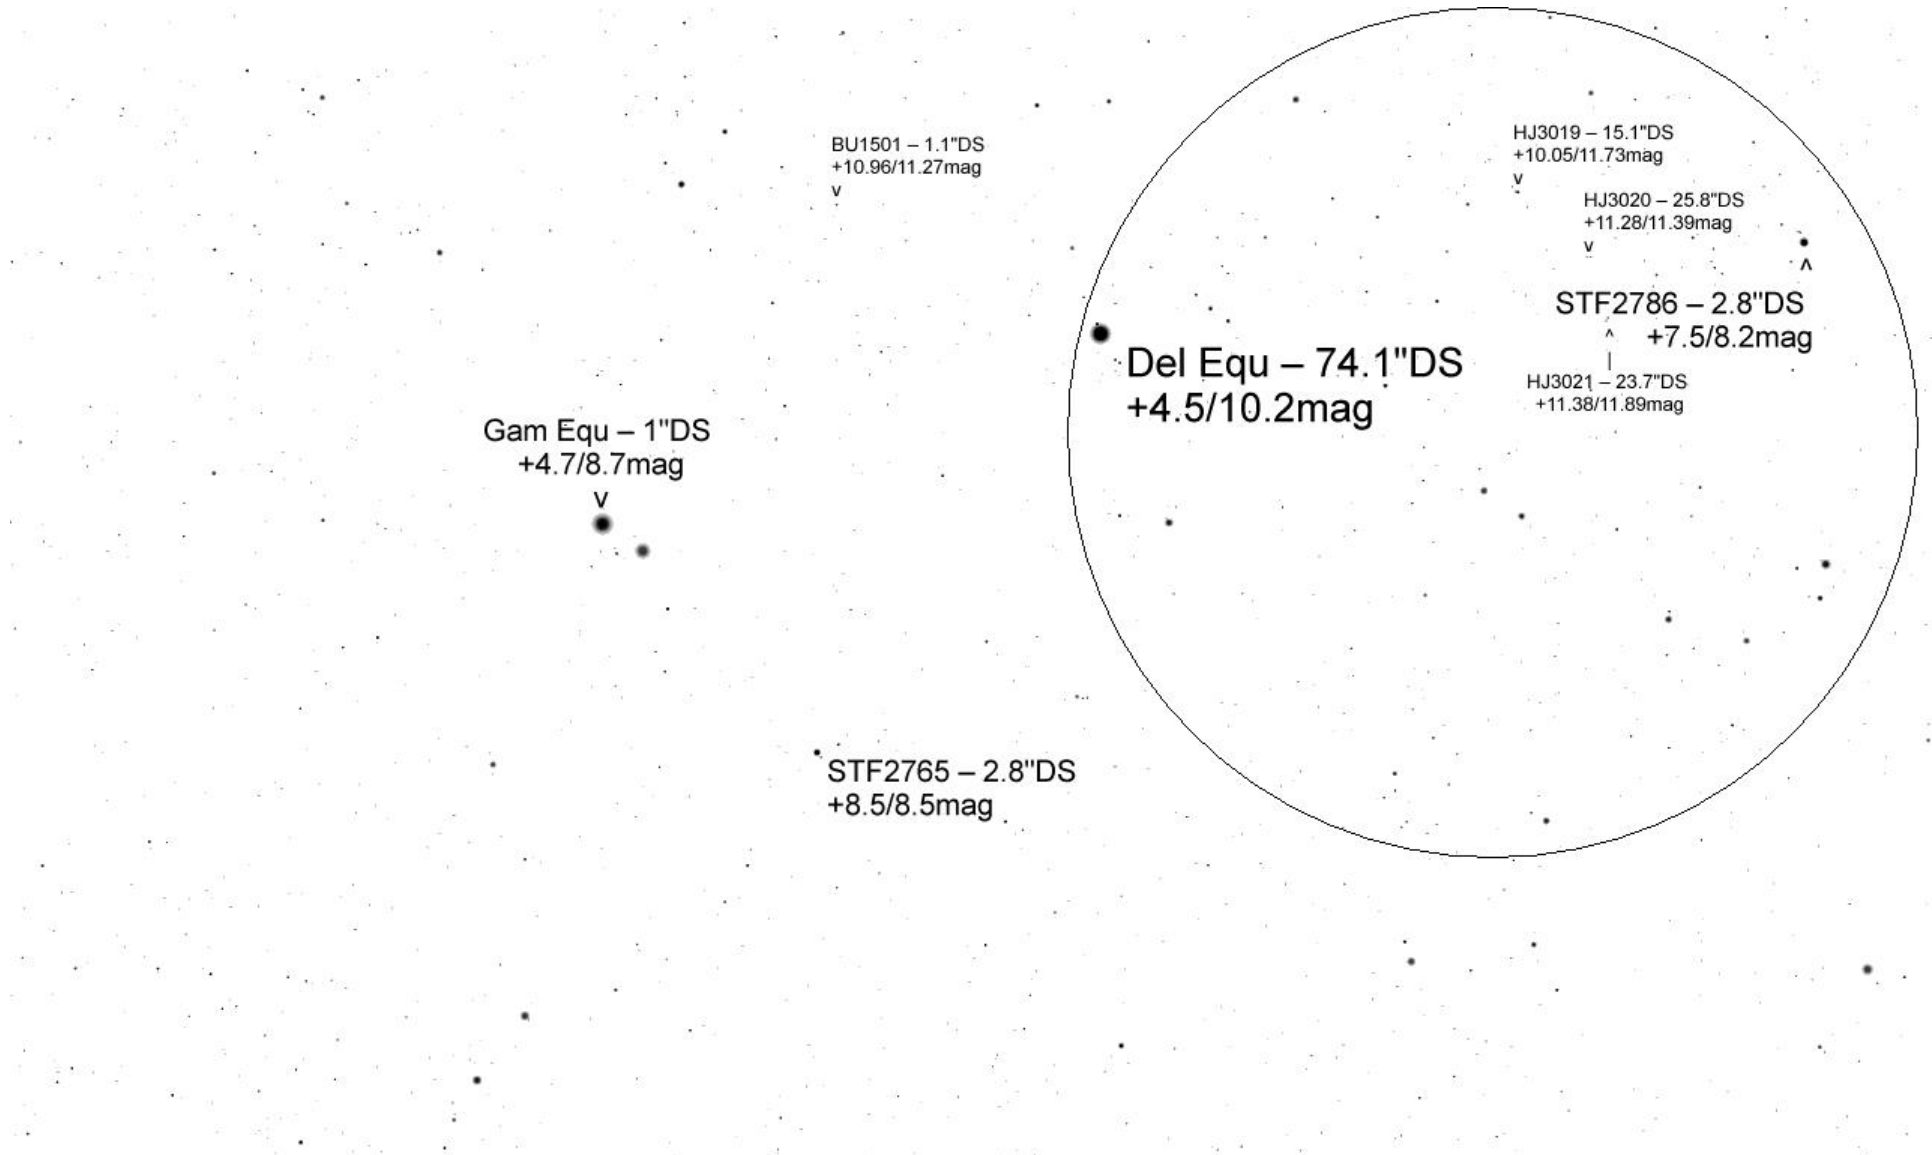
BU1501 – 1.1"DS
+10.96/11.27mag
v

HJ3019 – 15.1"DS
+10.05/11.73mag
v

HJ3020 – 25.8"DS
+11.28/11.39mag
v

^
STF2786 – 2.8"DS
+7.5/8.2mag

Del Equ – 74.1"DS
+4.5/10.2mag

^
|
HJ3021 – 23.7"DS
+11.38/11.89mag

Gam Equ – 1"DS
+4.7/8.7mag
v

STF2765 – 2.8"DS
+8.5/8.5mag